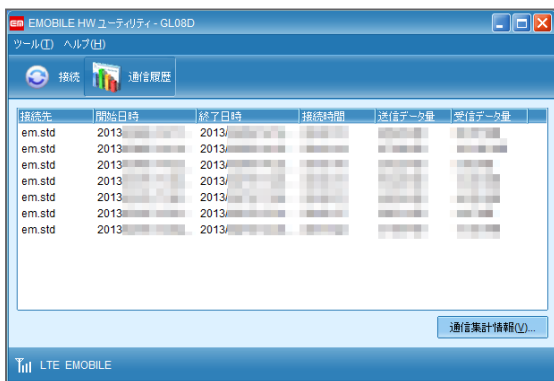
EMOBILE HW ユーティリティ - GL08D

ツール(T) ヘルプ(H)

接続 通信履歴

| 接続先 | 開始日時 | 終了日時 | 接続時間 | 送信データ量 | 受信データ量 |
|---|---|---|---|---|---|
| em.std | 2013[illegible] | 2013/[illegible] | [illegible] | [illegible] | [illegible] |
| em.std | 2013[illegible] | 2013/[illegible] | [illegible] | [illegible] | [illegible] |
| em.std | 2013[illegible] | 2013/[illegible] | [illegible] | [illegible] | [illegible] |
| em.std | 2013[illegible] | 2013/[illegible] | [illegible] | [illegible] | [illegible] |
| em.std | 2013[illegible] | 2013/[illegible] | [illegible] | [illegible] | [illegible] |
| em.std | 2013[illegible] | 2013/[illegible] | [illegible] | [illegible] | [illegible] |
| em.std | 2013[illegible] | 2013/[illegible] | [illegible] | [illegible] | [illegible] |

通信集計情報(V)...

LTE EMOBILE